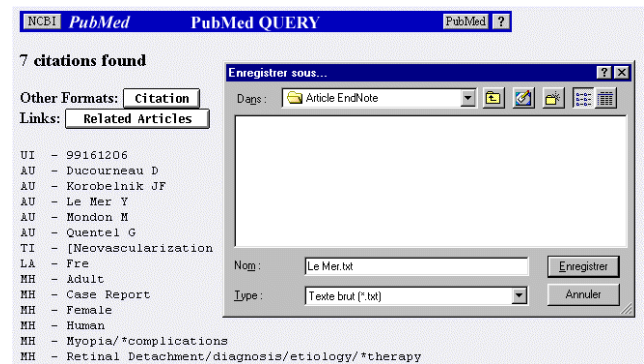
NCBI PubMed PubMed QUERY PubMed ?

7 citations found

Other Formats: Citation
Links: Related Articles

UI - 99161206
AU - Ducourneau D
AU - Korobelnik JF
AU - Le Mer Y
AU - Mondon M
AU - Quentel G
TI - [Neovascularization
LA - Fre
MH - Adult
MH - Case Report
MH - Female
MH - Human
MH - Myopia/*complications
MH - Retinal Detachment/diagnosis/etiology/*therapy

Enregistrer sous... ? X

Dans : Article EndNote

Nom : Le Mer.txt
Enregistrer

Type : Texte brut (*.txt)
Annuler